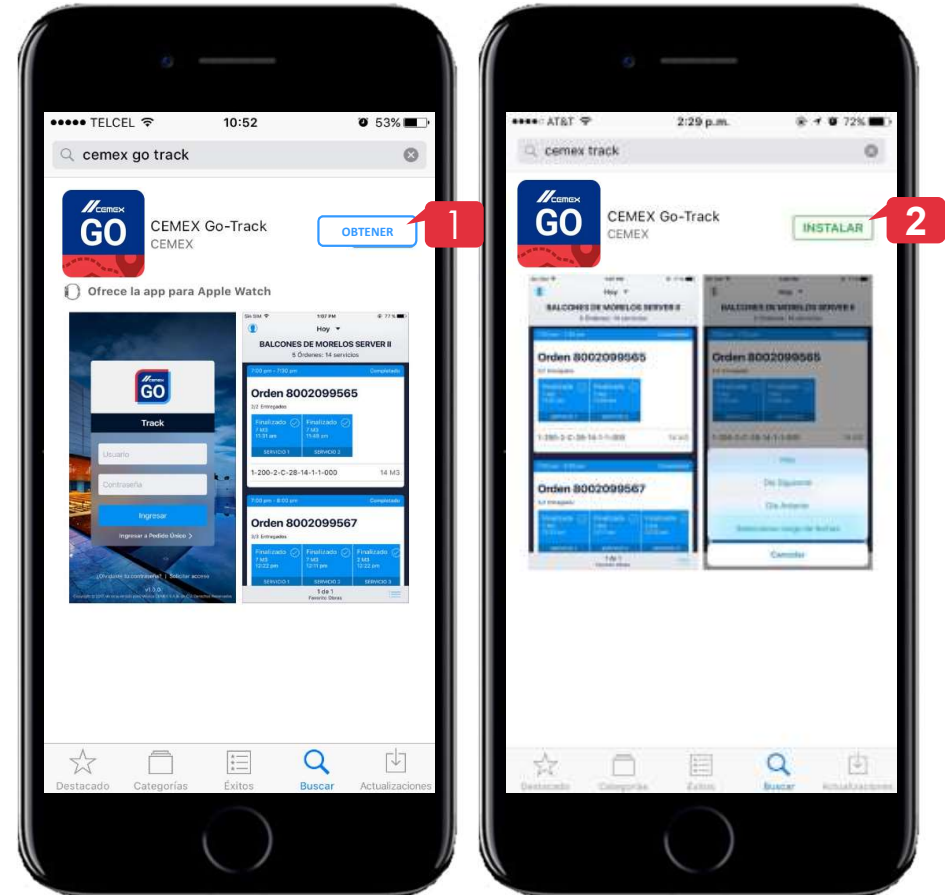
●●●●● TELCEL 10:52 53%

cemex go track

CEMEX GO

CEMEX Go-Track
CEMEX

OBTENER

1

Ofrece la app para Apple Watch

CEMEX GO

Track

Usuario

Contraseña

Ingresar

Ingresar a Pedido Único >

¿Olvidaste tu contraseña? | Solicitar acceso

v1.3.0

Hoy

BALCONES DE MORELOS SERVER II

5 Órdenes: 14 servicios

7:00 pm - 7:00 pm Completado

Orden 8002099565

2/2 Entregados

Finalizado 7 M3 11:31 am

Finalizado 7 M3 11:48 am

SERVICIO 1 SERVICIO 2

1-200-2-C-28-14-1-1-000 14 M3

7:00 pm - 8:00 pm Completado

Orden 8002099567

3/3 Entregados

Finalizado 7 M3 12:22 pm

Finalizado 7 M3 12:11 pm

Finalizado 2 M3 12:22 pm

SERVICIO 1 SERVICIO 2 SERVICIO 3

1 de 1
Favorito Obras

Destacado Categorías Éxitos Buscar Actualizaciones

●●●●○ AT&T 2:29 p.m. 72%

cemex track

CEMEX GO

CEMEX Go-Track
CEMEX

INSTALAR

2

Hoy

BALCONES DE MORELOS SERVER II

5 Órdenes: 14 servicios

Orden 8002099565

Orden 8002099567

1-200-2-C-28-14-1-1-000

Orden 8002099565

Hoy

Día Siguiente

Día Anterior

Seleccionar rango de fechas

Cancelar

Destacado Categorías Éxitos Buscar Actualizaciones